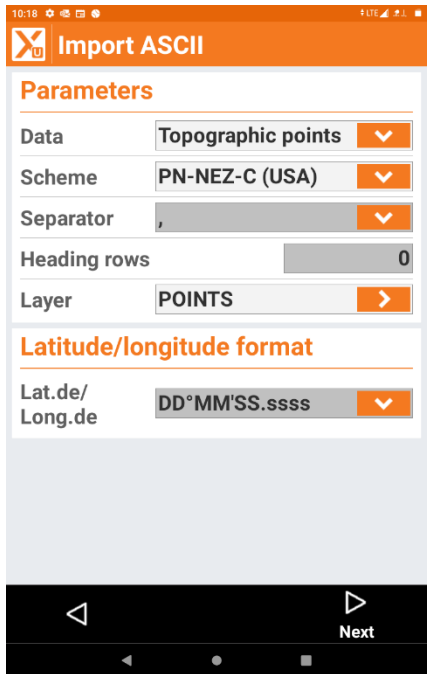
10:18

Import ASCII

Parameters

| Data | Topographic points |
|---|---|
| Scheme | PN-NEZ-C (USA) |
| Separator | , |
| Heading rows | 0 |
| Layer | POINTS |

Latitude/longitude format

| Lat.de/ Long.de | DD°MM'SS.ssss |
|---|---|

Next